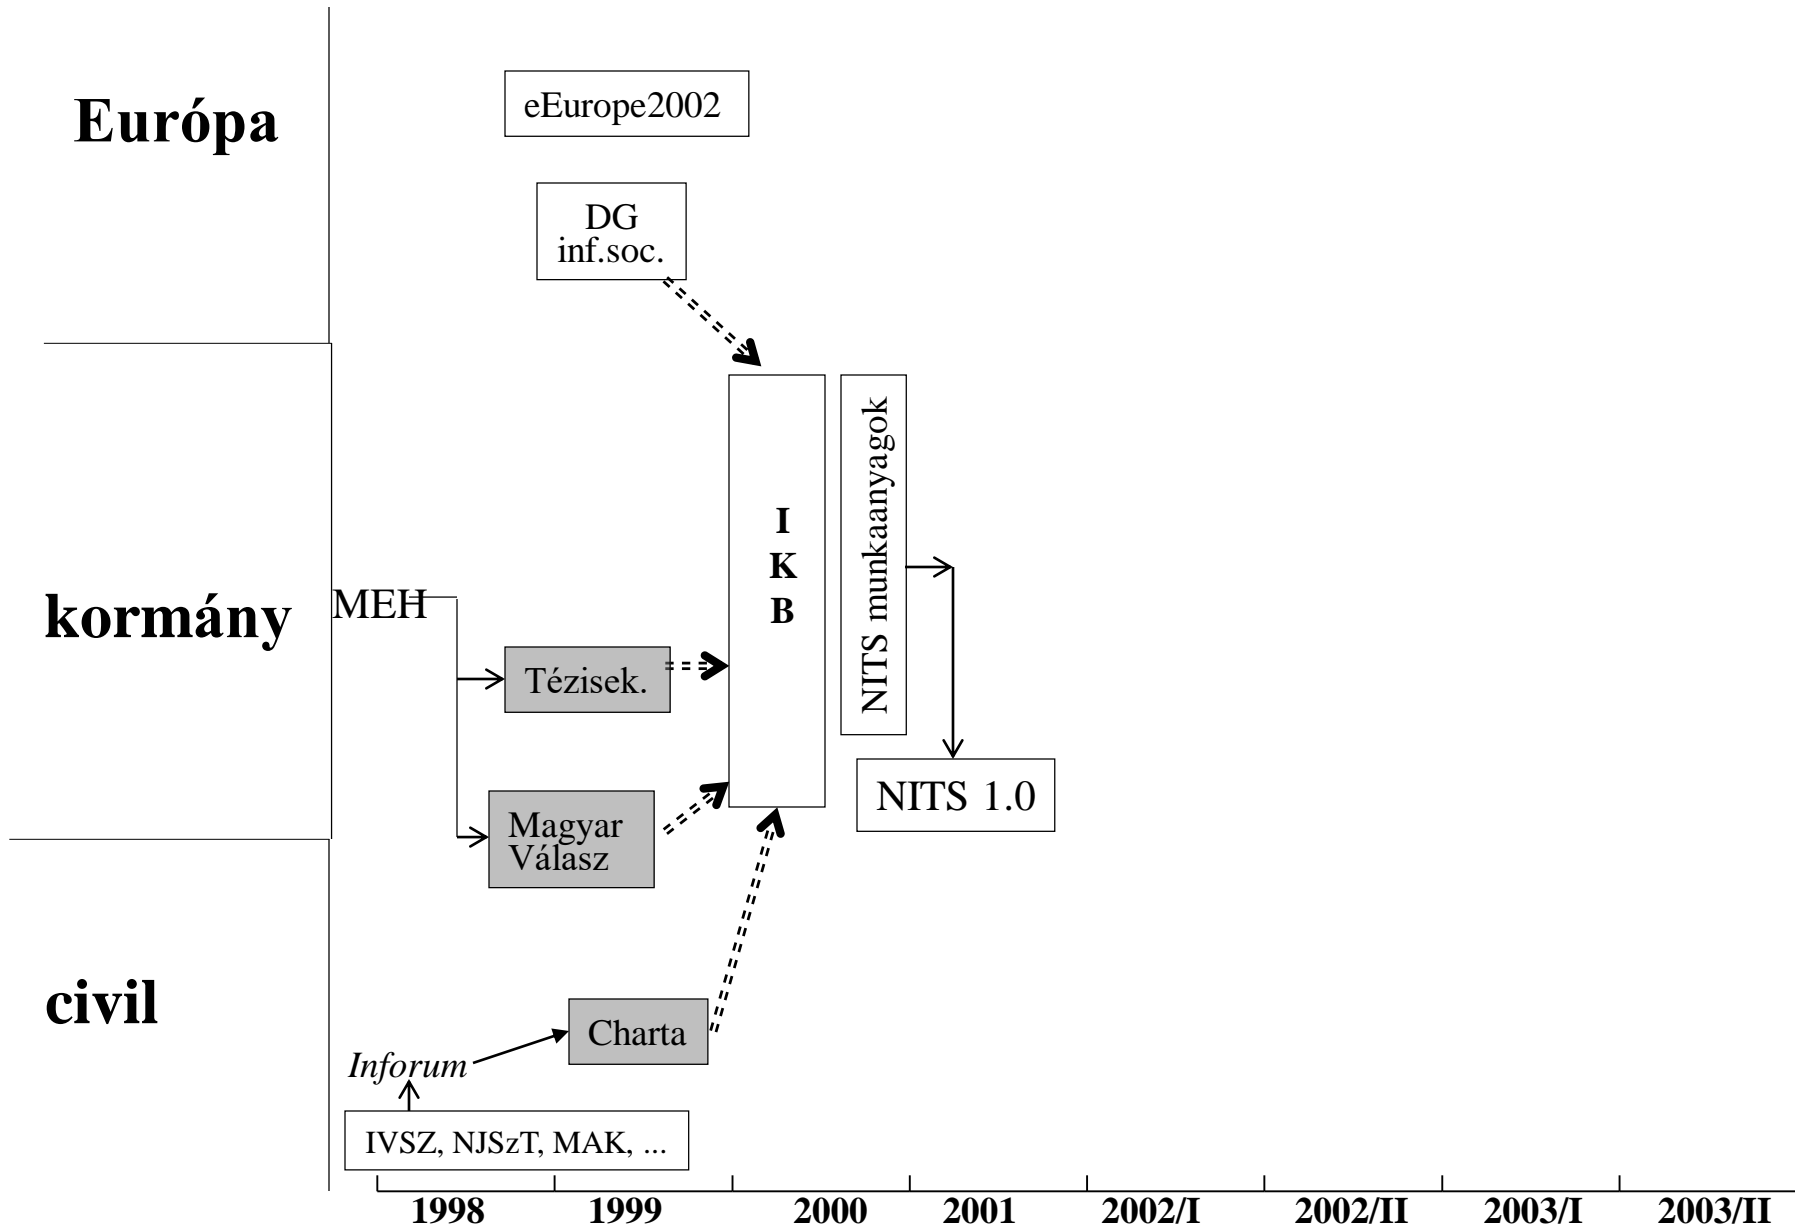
Európa

eEurope2002

DG inf.soc.

kormány

MEH

Tézisek.

Magyar Válasz

I
K
B

NITS munkaanyagok

NITS 1.0

civil

Charta

Inforum

IVSZ, NJSzT, MAK, ...

1998 1999 2000 2001 2002/I 2002/II 2003/I 2003/II